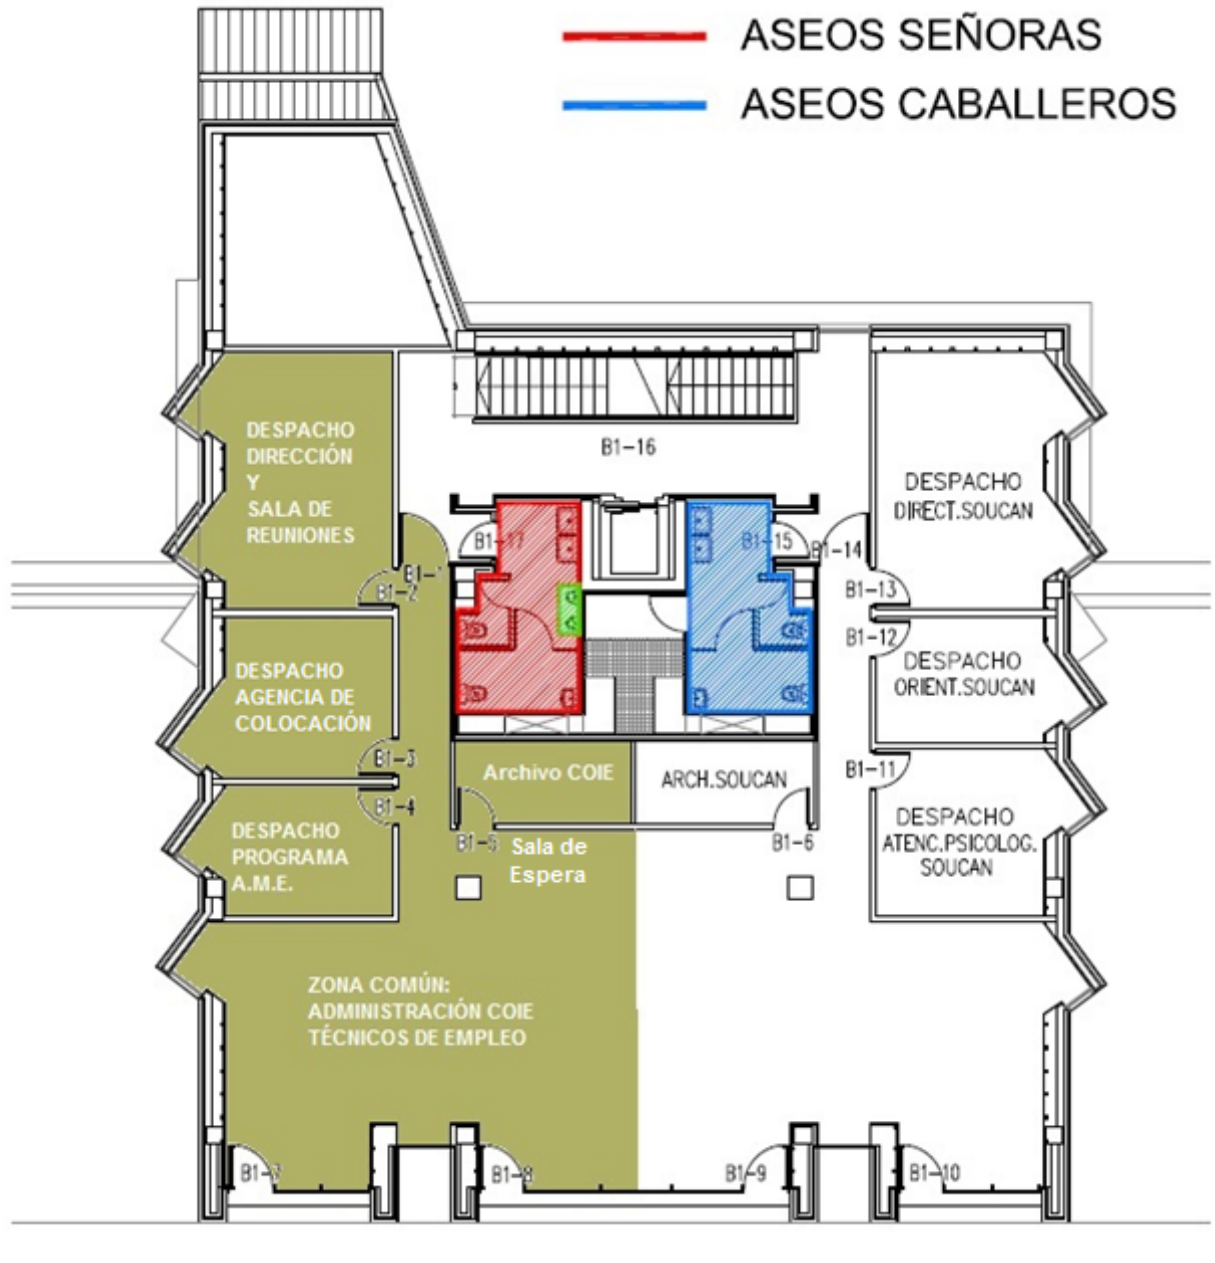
ASEOS SEÑORAS
ASEOS CABALLEROS

B1–16

DESPACHO DIRECCIÓN Y SALA DE REUNIONES

B1–1
B1–2

B1–17
B1–15
B1–14

DESPACHO DIRECT.SOUCAN

B1–13
B1–12

DESPACHO ORIENT.SOUCAN

DESPACHO AGENCIA DE COLOCACIÓN

B1–3
B1–4

Archivo COIE
ARCH.SOUCAN

B1–11

DESPACHO ATENC.PSICOLOG. SOUCAN

DESPACHO PROGRAMA A.M.E.

B1–5
Sala de Espera
B1–6

ZONA COMÚN: ADMINISTRACIÓN COIE TÉCNICOS DE EMPLEO

B1–7
B1–8
B1–9
B1–10